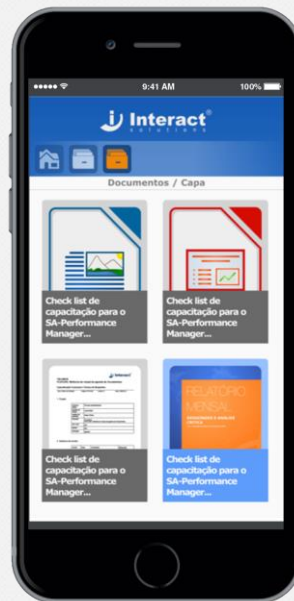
9:41 AM

100%

Interact®
solutions

Documentos / Capa

Check list de capacitação para o SA-Performance Manager...

Check list de capacitação para o SA-Performance Manager...

Check list de capacitação para o SA-Performance Manager...

RELATÓRIO MENSAL

Check list de capacitação para o SA-Performance Manager...